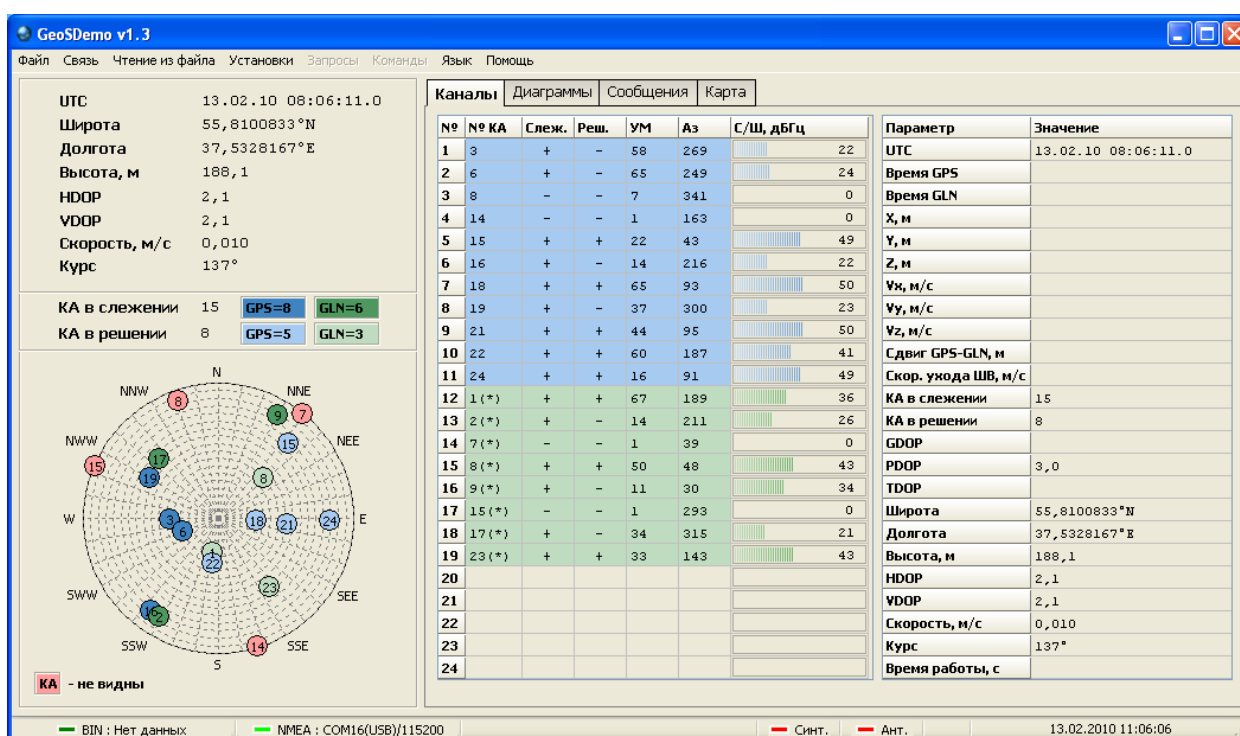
GeoSDemo v1.3

Файл Связь Чтение из файла Установки Запросы Команды Язык Помощь

| | |
|---|---|
| UTC | 13.02.10 08:06:11.0 |
| Широта | 55,8100833°N |
| Долгота | 37,5328167°E |
| Высота, м | 188,1 |
| HDOP | 2,1 |
| VDOP | 2,1 |
| Скорость, м/с | 0,010 |
| Курс | 137° |

КА в слежении 15 GPS=8 GLN=6
КА в решении 8 GPS=5 GLN=3

N NNE NEE E SEE SSE S SSW SWW W NWW NNW
8 9 7 15 17 19 15 8 3 6 18 21 24 1 22 23 16 2 14

КА - не видны

Каналы Диаграммы Сообщения Карта

| № | № КА | Слеж. | Реш. | УМ | Аз | С/Ш, дБГц |
|---|---|---|---|---|---|---|
| 1 | 3 | + | - | 58 | 269 | 22 |
| 2 | 6 | + | - | 65 | 249 | 24 |
| 3 | 8 | - | - | 7 | 341 | 0 |
| 4 | 14 | - | - | 1 | 163 | 0 |
| 5 | 15 | + | + | 22 | 43 | 49 |
| 6 | 16 | + | - | 14 | 216 | 22 |
| 7 | 18 | + | + | 65 | 93 | 50 |
| 8 | 19 | + | - | 37 | 300 | 23 |
| 9 | 21 | + | + | 44 | 95 | 50 |
| 10 | 22 | + | + | 60 | 187 | 41 |
| 11 | 24 | + | + | 16 | 91 | 49 |
| 12 | 1(*) | + | + | 67 | 189 | 36 |
| 13 | 2(*) | + | - | 14 | 211 | 26 |
| 14 | 7(*) | - | - | 1 | 39 | 0 |
| 15 | 8(*) | + | + | 50 | 48 | 43 |
| 16 | 9(*) | + | - | 11 | 30 | 34 |
| 17 | 15(*) | - | - | 1 | 293 | 0 |
| 18 | 17(*) | + | - | 34 | 315 | 21 |
| 19 | 23(*) | + | + | 33 | 143 | 43 |
| 20 | | | | | | |
| 21 | | | | | | |
| 22 | | | | | | |
| 23 | | | | | | |
| 24 | | | | | | |

| Параметр | Значение |
|---|---|
| UTC | 13.02.10 08:06:11.0 |
| Время GPS | |
| Время GLN | |
| X, м | |
| Y, м | |
| Z, м | |
| Vx, м/с | |
| Vy, м/с | |
| Vz, м/с | |
| Сдвиг GPS-GLN, м | |
| Скор. ухода ШВ, м/с | |
| КА в слежении | 15 |
| КА в решении | 8 |
| GDOP | |
| PDOP | 3,0 |
| TDOP | |
| Широта | 55,8100833°N |
| Долгота | 37,5328167°E |
| Высота, м | 188,1 |
| HDOP | 2,1 |
| VDOP | 2,1 |
| Скорость, м/с | 0,010 |
| Курс | 137° |
| Время работы, с | |

BIN : Нет данных NMEA : COM16(USB)/115200 Синт. Ант. 13.02.2010 11:06:06